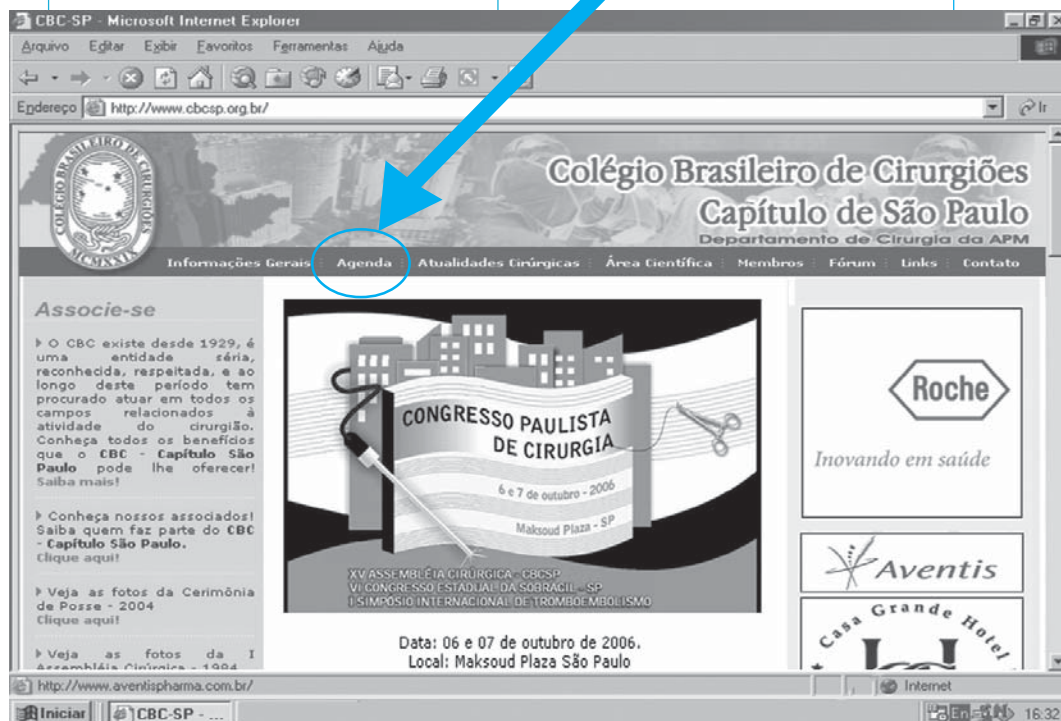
CBC-SP - Microsoft Internet Explorer

Arquivo Editar Exibir Favoritos Ferramentas Ajuda

Endereço http://www.cbcsp.org.br/

Ir

COLÉGIO BRASILEIRO DE CIRURGIÕES MCMXXIX

Colégio Brasileiro de Cirurgiões
Capítulo de São Paulo
Departamento de Cirurgia da APM

Informações Gerais | Agenda | Atualidades Cirúrgicas | Área Científica | Membros | Fórum | Links | Contato

Associe-se

O CBC existe desde 1929, é uma entidade séria, reconhecida, respeitada, e ao longo deste período tem procurado atuar em todos os campos relacionados à atividade do cirurgião. Conheça todos os benefícios que o CBC - Capítulo São Paulo pode lhe oferecer! Saiba mais!

Conheça nossos associados! Saiba quem faz parte do CBC - Capítulo São Paulo. Clique aqui!

Veja as fotos da Cerimônia de Posse - 2004 Clique aqui!

Veja as fotos da I Assembléia Cirúrgica - 1994

CONGRESSO PAULISTA DE CIRURGIA
6 e 7 de outubro - 2006
Maksoud Plaza - SP

XV ASSEMBLÉIA CIRÚRGICA - CBCSP
VI CONGRESSO ESTADUAL DA SOBRACIL - SP
I SIMPÓSIO INTERNACIONAL DE TROMBOEMBOLISMO

Data: 06 e 07 de outubro de 2006.
Local: Maksoud Plaza São Paulo

Roche
Inovando em saúde

Aventis

Casa Grande Hotel

http://www.aventispharma.com.br/

Internet

Iniciar | CBC-SP - ...

16:32